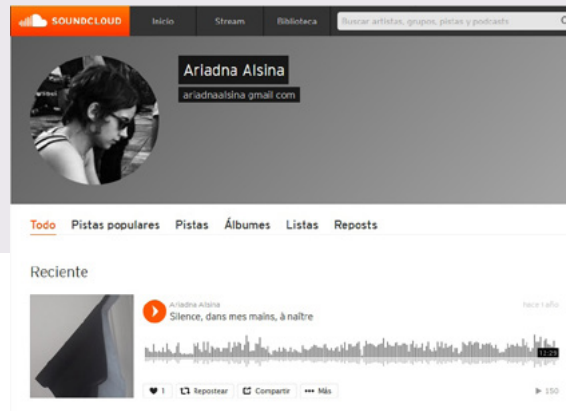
SOUNDCLOUD Inicio Stream Biblioteca Buscar artistas, grupos, pistas y podcasts

Ariadna Alsina

ariadnaalsina gmail com

Todo Pistas populares Pistas Álbumes Listas Reposts

Reciente

Ariadna Alsina

Silence, dans mes mains, à naître

hace 1 año

12:29

1 Repostear Compartir Más

150